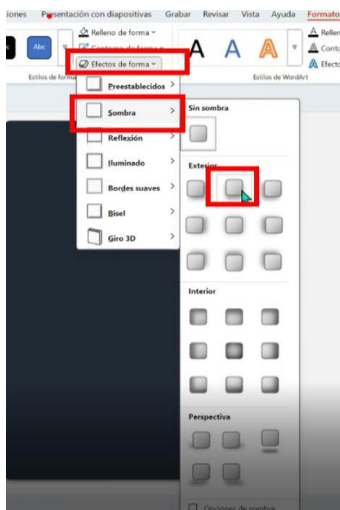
iones Presentación con diapositivas Grabar Revisar Vista Ayuda Formato

Abc

Relleno de forma
Contorno de forma
Efectos de forma

Estilos de forma

A A A

Estilos de WordArt

Relleno
Conto
Efecto

Preestablecidos
Sombra
Reflexión
Iluminado
Bordes suaves
Bisel
Giro 3D

Sin sombra

Exterior

Interior

Perspectiva

Opciones de sombra